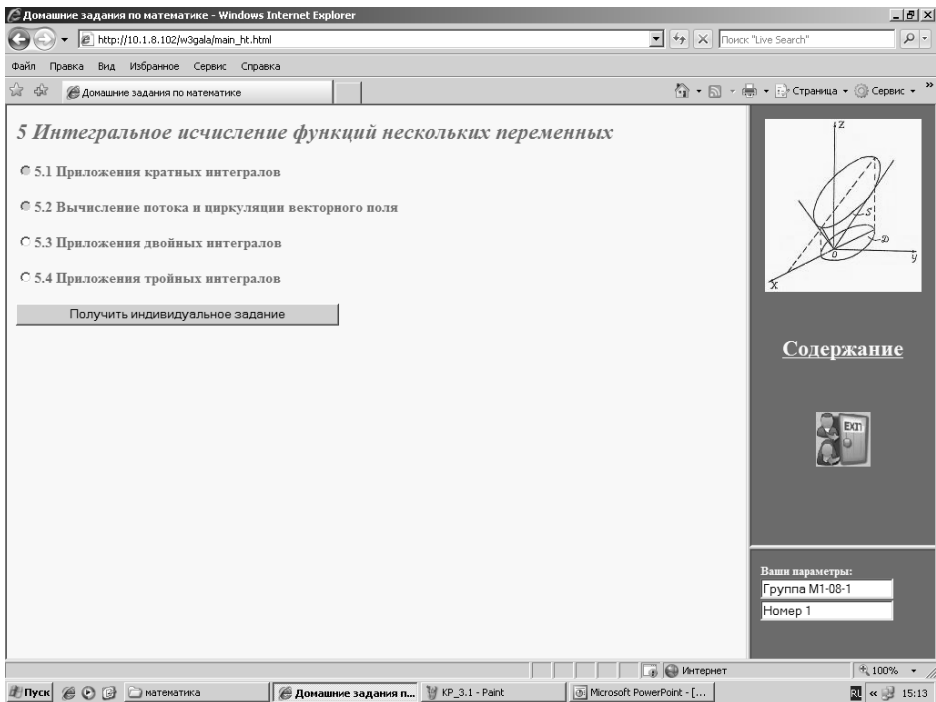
Домашние задания по математике - Windows Internet Explorer
http://10.1.8.102/w3gala/main_ht.html
Поиск "Live Search"
Файл Правка Вид Избранное Сервис Справка
Домашние задания по математике
Страница Сервис

5 Интегральное исчисление функций нескольких переменных

5.1 Приложения кратных интегралов

5.2 Вычисление потока и циркуляции векторного поля

5.3 Приложения двойных интегралов

5.4 Приложения тройных интегралов

Получить индивидуальное задание

z
S
D
0
y
x

Содержание

EXIT

Ваши параметры:
Группа М1-08-1
Номер 1

Интернет
100%

Пуск математика Домашние задания п... KP_3.1 - Paint Microsoft PowerPoint - [... RU 15:13